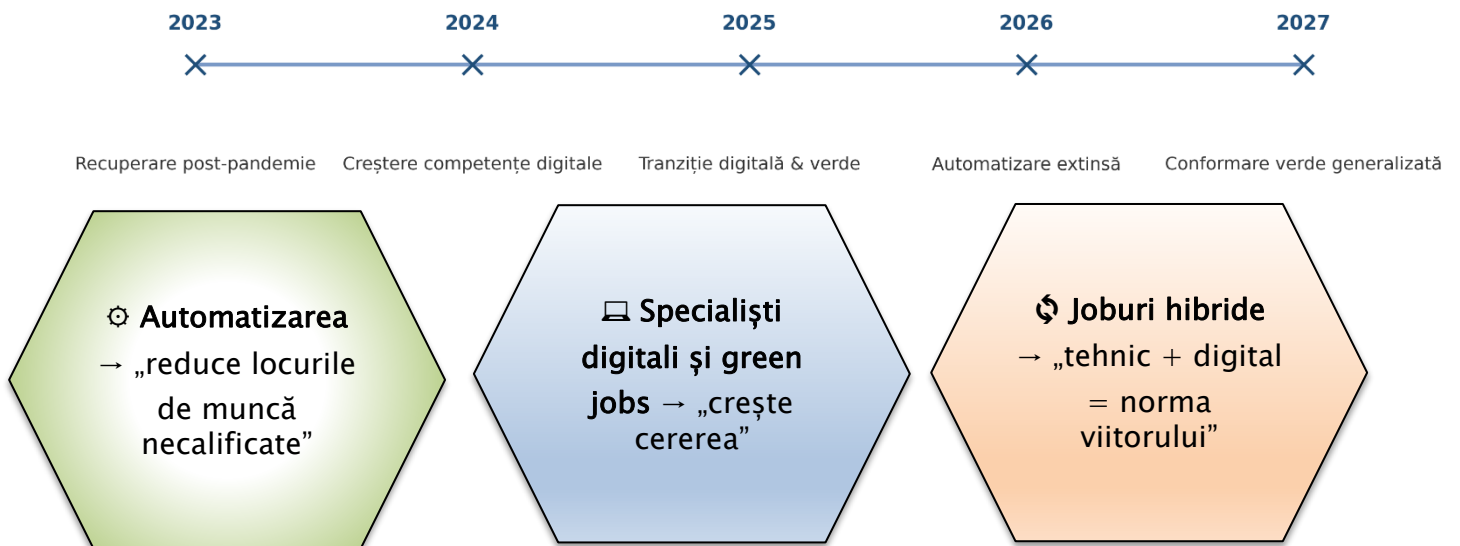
2023 2024 2025 2026 2027

Recuperare post-pandemie

Creștere competențe digitale

Tranziție digitală & verde

Automatizare extinsă

Conformare verde generalizată

⚙ Automatizarea → „reduce locurile de muncă necalificate”

💻 Specialiști digitali și green jobs → „crește cererea”

🔄 Joburi hibride → „tehnic + digital = norma viitorului”